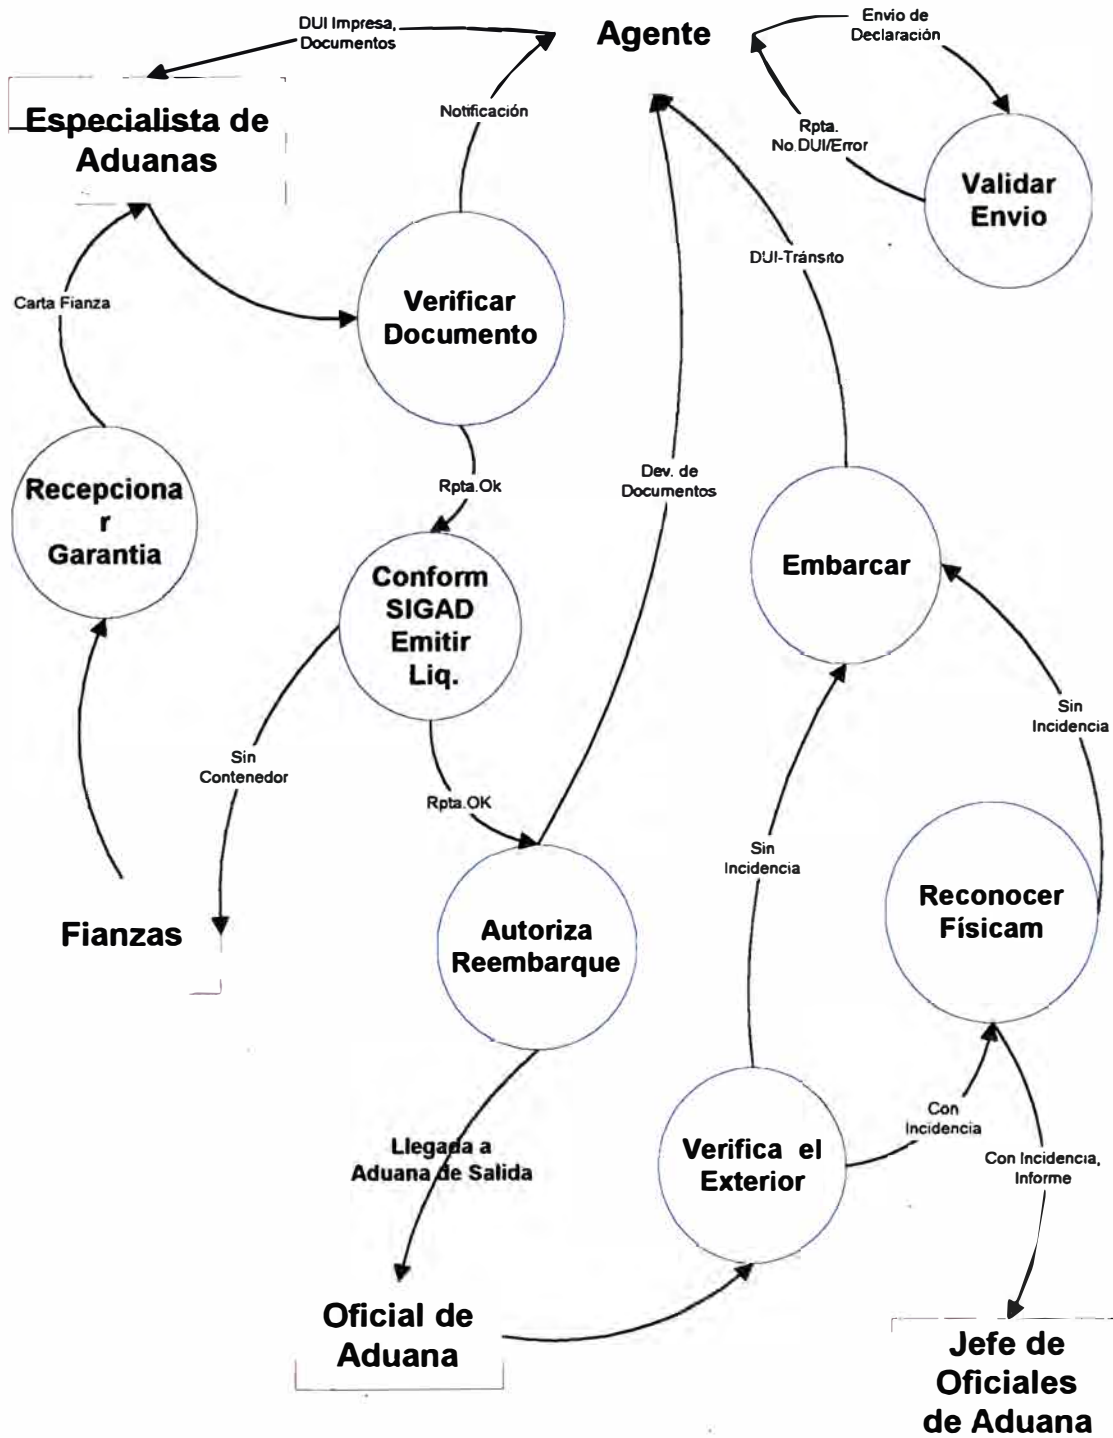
DUI Impresa, Documentos

Agente

Envio de Declaración

Especialista de Aduanas

Notificación

Rpta. No.DUI/Error

Validar Envio

DUI-Tránsito

Carta Fianza

Verificar Documento

Recepcionar Garantia

Rpta.Ok

Dev. de Documentos

Conform SIGAD Emitir Liq.

Embarcar

Sin Incidencia

Sin Contenedor

Rpta.OK

Sin Incidencia

Reconocer Físicam

Fianzas

Autoriza Reembarque

Con Incidencia

Llegada a Aduana de Salida

Verifica el Exterior

Con Incidencia, Informe

Oficial de Aduana

Jefe de Oficiales de Aduana